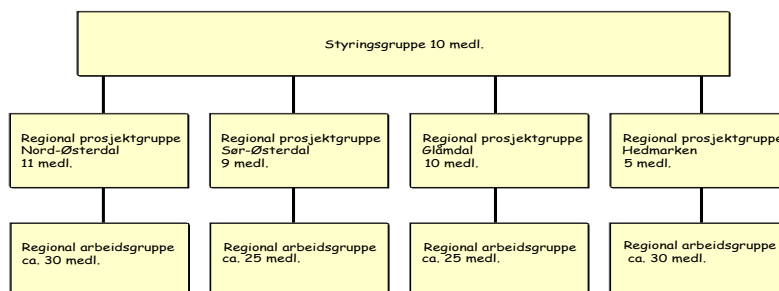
Styringsgruppe 10 medl.

Regional prosjektgruppe Nord-Østerdal 11 medl.

Regional prosjektgruppe Sør-Østerdal 9 medl.

Regional prosjektgruppe Glåmdal 10 medl.

Regional prosjektgruppe Hedmarken 5 medl.

Regional arbeidsgruppe ca. 30 medl.

Regional arbeidsgruppe ca. 25 medl.

Regional arbeidsgruppe ca. 25 medl.

Regional arbeidsgruppe ca. 30 medl.